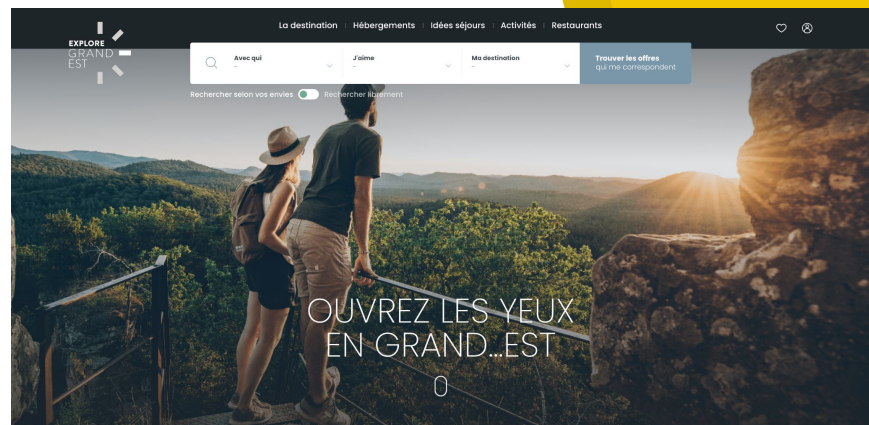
EXPLORE GRAND EST

La destination | Hébergements | Idées séjours | Activités | Restaurants

Avec qui
-

J'aime
-

Ma destination
-

Trouver les offres qui me correspondent

Rechercher selon vos envies   Rechercher librement

OUVREZ LES YEUX EN GRAND...EST